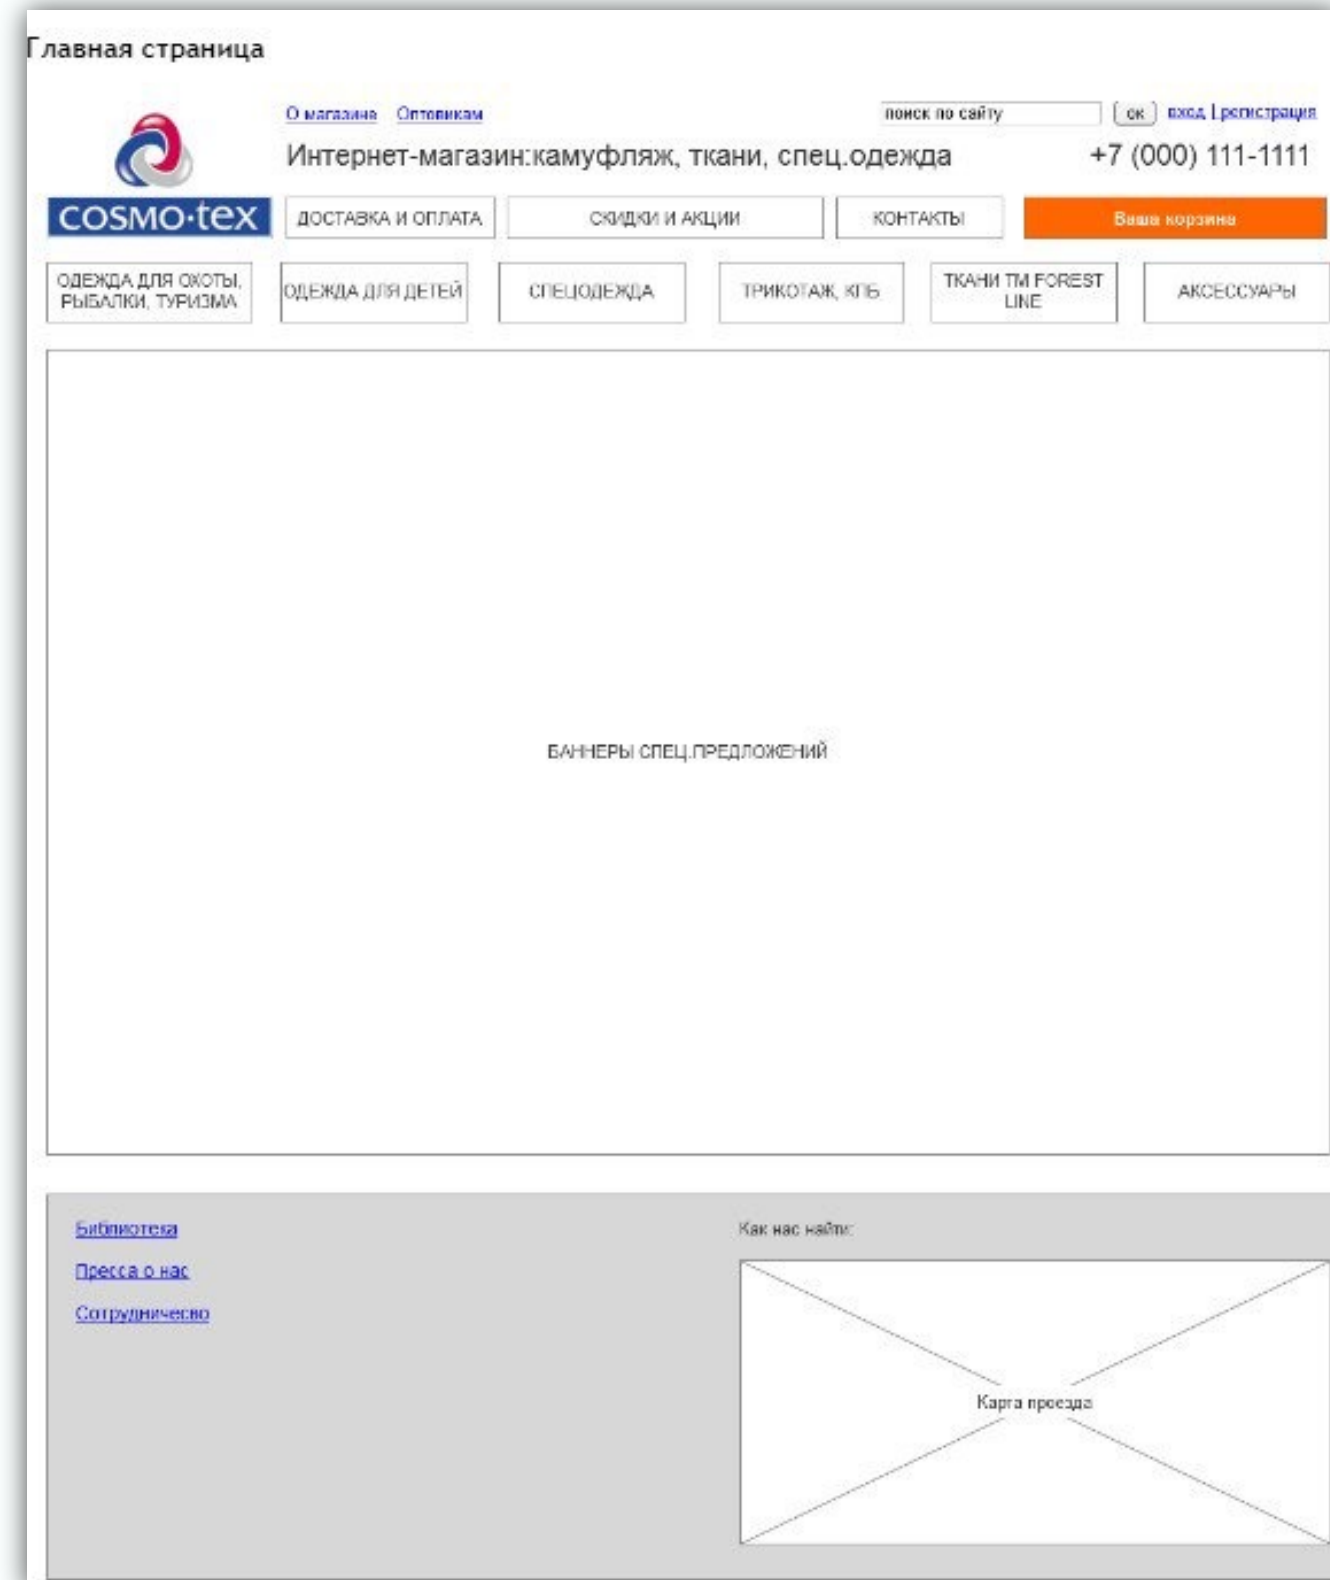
Главная страница

О магазине Оптовикам

поиск по сайту ок вход | регистрация

cosmo·tex

Интернет-магазин:камуфляж, ткани, спец.одежда

+7 (000) 111-1111

ДОСТАВКА И ОПЛАТА

СКИДКИ И АКЦИИ

КОНТАКТЫ

Ваша корзина

ОДЕЖДА ДЛЯ ОХОТЫ, РЫБАЛКИ, ТУРИЗМА

ОДЕЖДА ДЛЯ ДЕТЕЙ

СПЕЦОДЕЖДА

ТРИКОТАЖ, КПБ

ТКАНИ ТМ FOREST LINE

АКСЕССУАРЫ

БАННЕРЫ СПЕЦ.ПРЕДЛОЖЕНИЙ

Библиотека

Пресса о нас

Сотрудничесво

Как нас найти:

Карта проезда